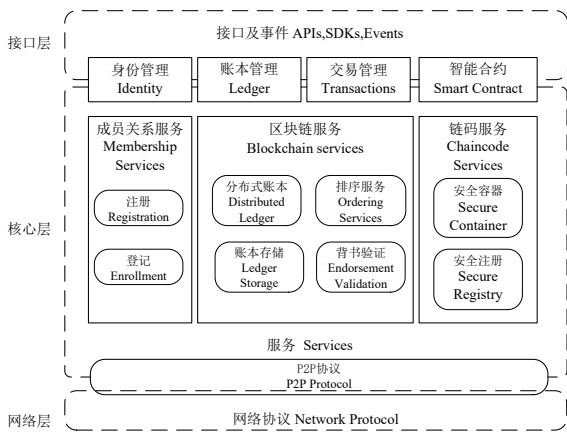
接口层

接口及事件 APIs,SDKs,Events

身份管理
Identity

账本管理
Ledger

交易管理
Transactions

智能合约
Smart Contract

核心层

成员关系服务
Membership Services

注册
Registration

登记
Enrollment

区块链服务
Blockchain services

分布式账本
Distributed Ledger

排序服务
Ordering Services

账本存储
Ledger Storage

背书验证
Endorsement Validation

链码服务
Chaincode Services

安全容器
Secure Container

安全注册
Secure Registry

服务 Services

P2P协议
P2P Protocol

网络层

网络协议 Network Protocol